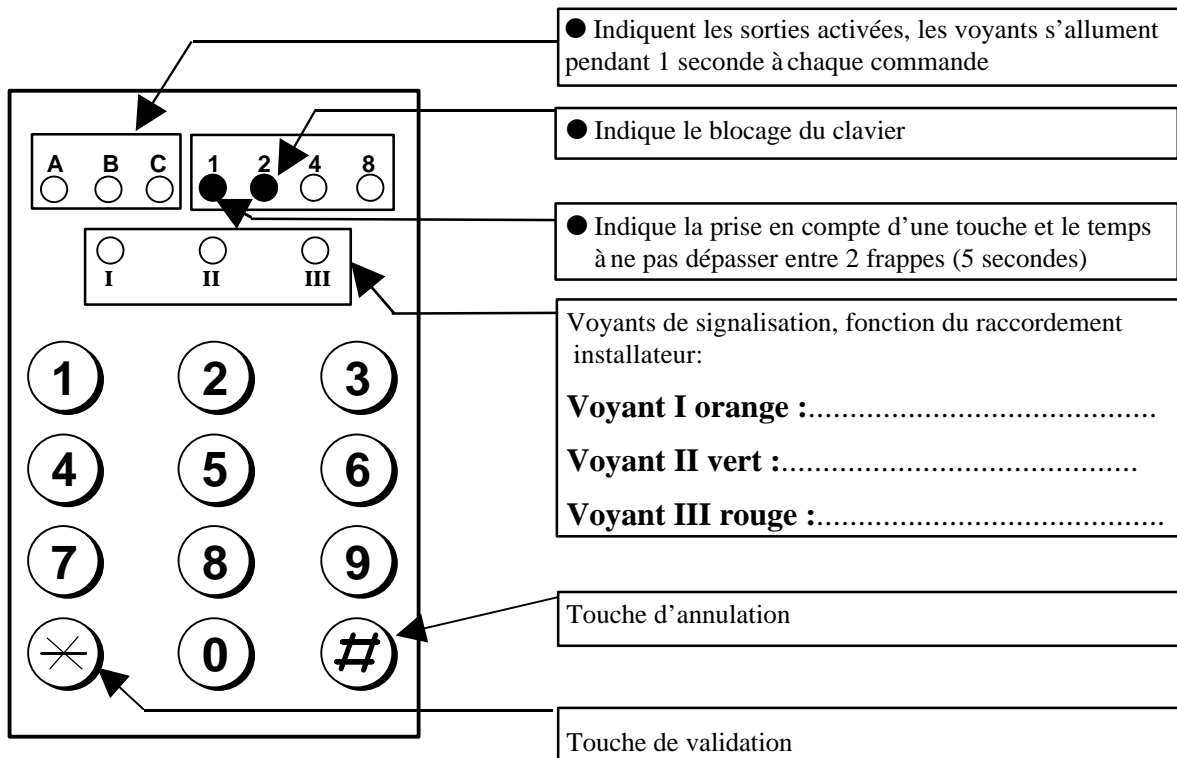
A B C

1 2 4 8

I II III

1 2 3

4 5 6

7 8 9

0 #

● Indiquent les sorties activées, les voyants s'allument pendant 1 seconde à chaque commande

● Indique le blocage du clavier

● Indique la prise en compte d'une touche et le temps à ne pas dépasser entre 2 frappes (5 secondes)

Voyants de signalisation, fonction du raccordement installateur:

**Voyant I orange :**.......................................

**Voyant II vert :**.......................................

**Voyant III rouge :**.......................................

Touche d'annulation

Touche de validation